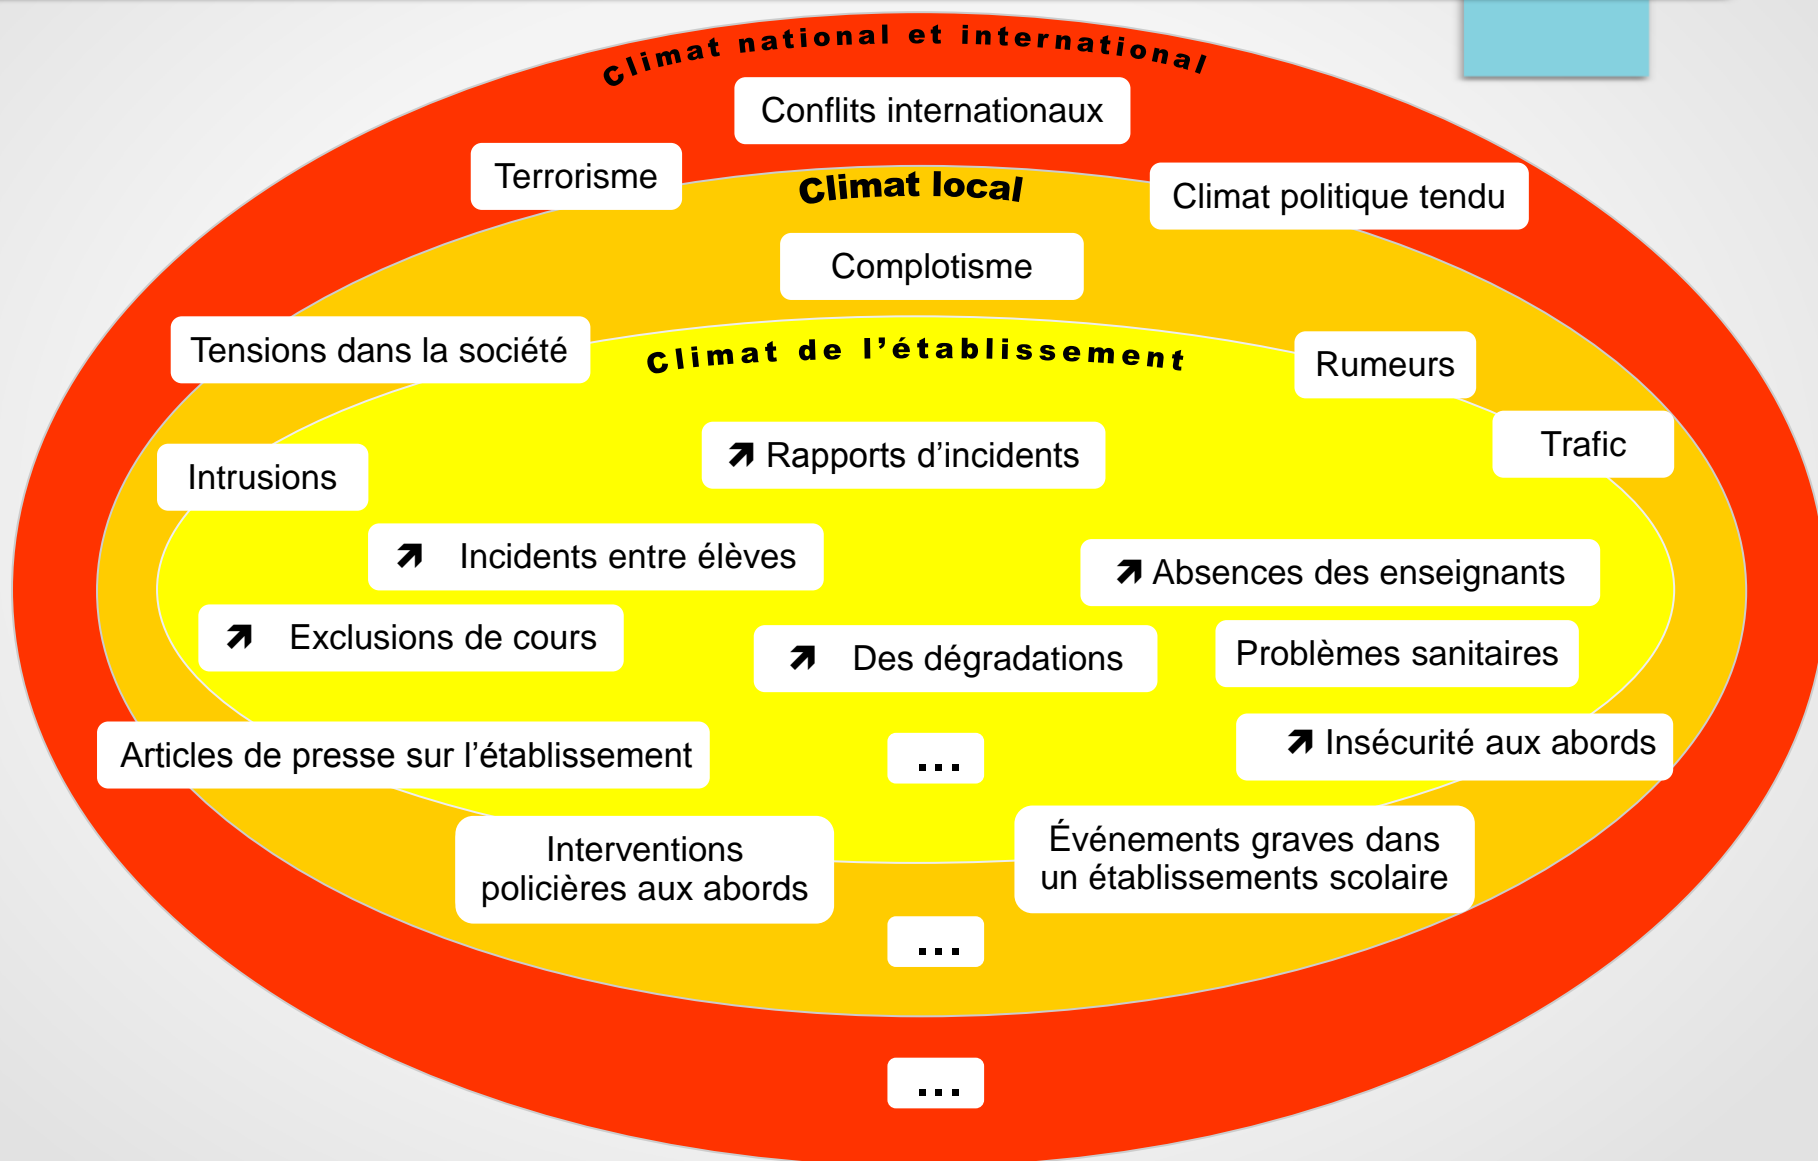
Climat national et international

Conflits internationaux

Terrorisme

Climat local

Climat politique tendu

Complotisme

Tensions dans la société

Climat de l'établissement

Rumeurs

Trafic

Intrusions

↗ Rapports d'incidents

↗ Incidents entre élèves

↗ Absences des enseignants

↗ Exclusions de cours

↗ Des dégradations

Problèmes sanitaires

Articles de presse sur l'établissement

...

↗ Insécurité aux abords

Interventions policières aux abords

Événements graves dans un établissements scolaire

...

...